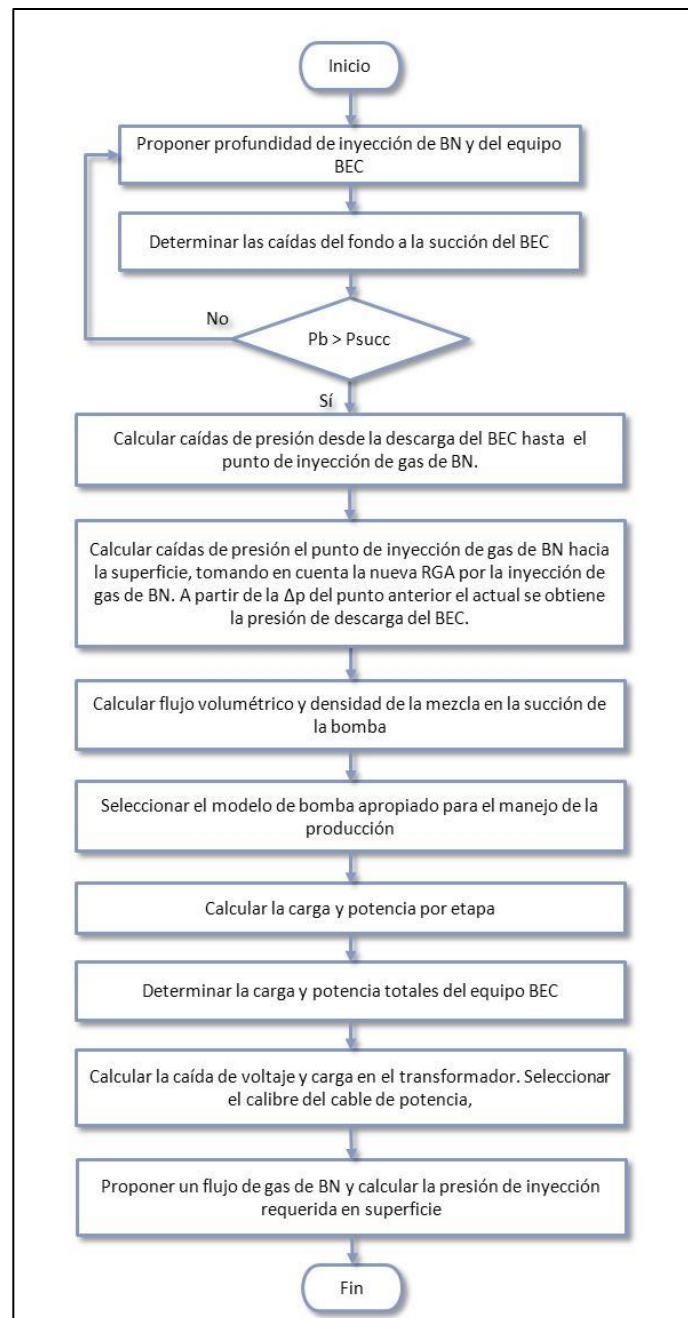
Inicio

Proponer profundidad de inyección de BN y del equipo BEC

Determinar las caídas del fondo a la succión del BEC

No

Pb > Psucc

Sí

Calcular caídas de presión desde la descarga del BEC hasta el punto de inyección de gas de BN.

Calcular caídas de presión el punto de inyección de gas de BN hacia la superficie, tomando en cuenta la nueva RGA por la inyección de gas de BN. A partir de la Δp del punto anterior el actual se obtiene la presión de descarga del BEC.

Calcular flujo volumétrico y densidad de la mezcla en la succión de la bomba

Seleccionar el modelo de bomba apropiado para el manejo de la producción

Calcular la carga y potencia por etapa

Determinar la carga y potencia totales del equipo BEC

Calcular la caída de voltaje y carga en el transformador. Seleccionar el calibre del cable de potencia,

Proponer un flujo de gas de BN y calcular la presión de inyección requerida en superficie

Fin